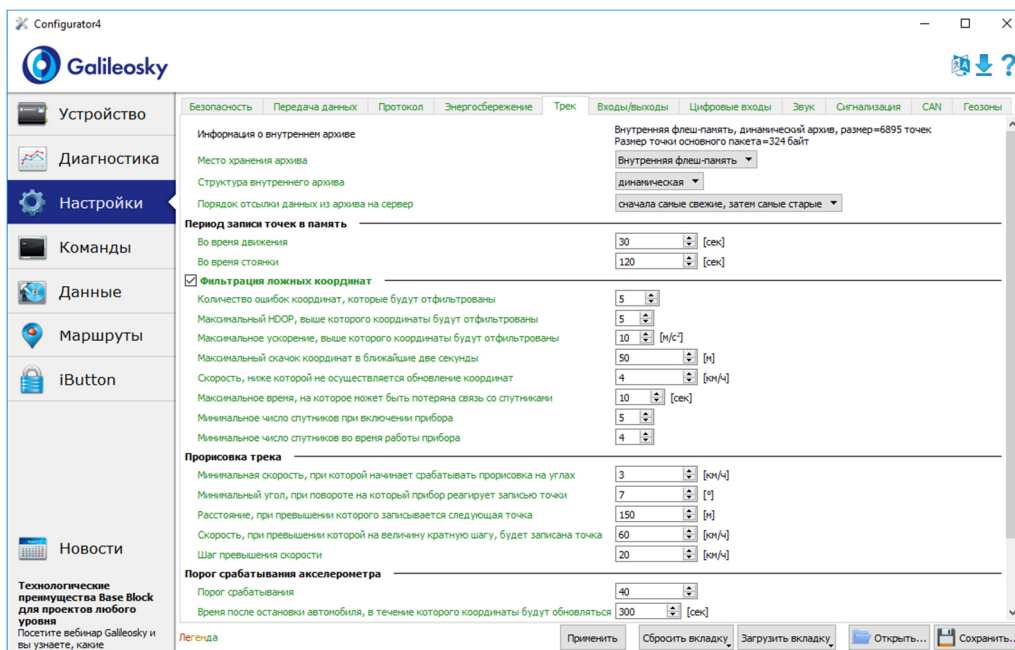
Configurator4

Galileosky

Устройство
Диагностика
Настройки
Команды
Данные
Маршруты
iButton

Новости

Технологические преимущества Base Block для проектов любого уровня
Посетите вебинар Galileosky и вы узнаете, какие

Безопасность | Передача данных | Протокол | Энергосбережение | Трек | Входы/выходы | Цифровые входы | Звук | Сигнализация | CAN | Геозоны

Информация о внутреннем архиве
Внутренняя флеш-память, динамический архив, размер=6895 точек
Размер точки основного пакета=324 байт

Место хранения архива
Внутренняя флеш-память

Структура внутреннего архива
динамическая

Порядок отсылки данных из архива на сервер
сначала самые свежие, затем самые старые

Период записи точек в память
Во время движения 30 [сек]
Во время стоянки 120 [сек]

Фильтрация ложных координат
Количество ошибок координат, которые будут отфильтрованы 5
Максимальный HDOP, выше которого координаты будут отфильтрованы 5
Максимальное ускорение, выше которого координаты будут отфильтрованы 10 [м/с$^2$]
Максимальный скачок координат в ближайшие две секунды 50 [м]
Скорость, ниже которой не осуществляется обновление координат 4 [км/ч]
Максимальное время, на которое может быть потеряна связь со спутниками 10 [сек]
Минимальное число спутников при включении прибора 5
Минимальное число спутников во время работы прибора 4

Прорисовка трека
Минимальная скорость, при которой начинает срабатывать прорисовка на углах 3 [км/ч]
Минимальный угол, при повороте на который прибор реагирует записью точки 7 [°]
Расстояние, при превышении которого записывается следующая точка 150 [м]
Скорость, при превышении которой на величину кратную шагу, будет записана точка 60 [км/ч]
Шаг превышения скорости 20 [км/ч]

Порог срабатывания акселерометра
Порог срабатывания 40
Время после остановки автомобиля, в течение которого координаты будут обновляться 300 [сек]

Легенда
Применить
Сбросить вкладку
Загрузить вкладку
Открыть...
Сохранить...